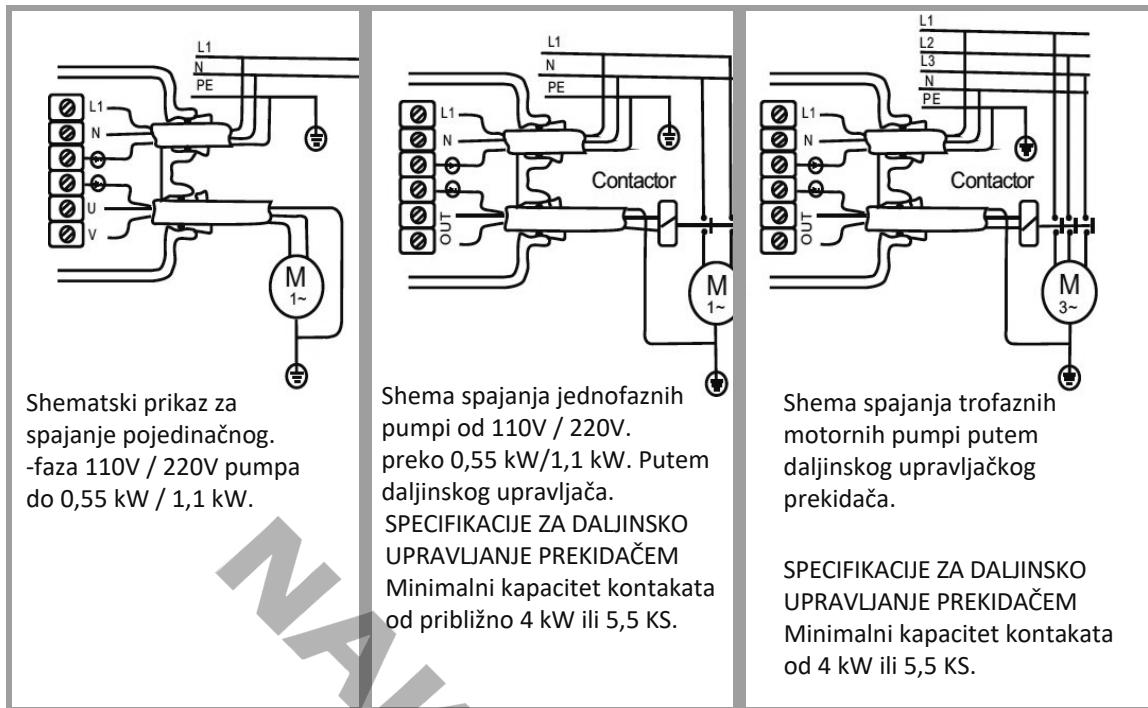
L1
N
PE
L1
N
U
V
M
1~

Shematski prikaz za spajanje pojedinačnog. -faza 110V / 220V pumpa do 0,55 kW / 1,1 kW.

L1
N
PE
L1
N
OUT
Contactor
M
1~

Shema spajanja jednofaznih pumpi od 110V / 220V. preko 0,55 kW/1,1 kW. Putem daljinskog upravljača.
SPECIFIKACIJE ZA DALJINSKO UPRAVLJANJE PREKIDAČEM
Minimalni kapacitet kontakata od približno 4 kW ili 5,5 KS.

L1
L2
L3
N
PE
L1
N
OUT
Contactor
M
3~

Shema spajanja trofaznih motornih pumpi putem daljinskog upravljačkog prekidača.

SPECIFIKACIJE ZA DALJINSKO UPRAVLJANJE PREKIDAČEM
Minimalni kapacitet kontakata od 4 kW ili 5,5 KS.

NA